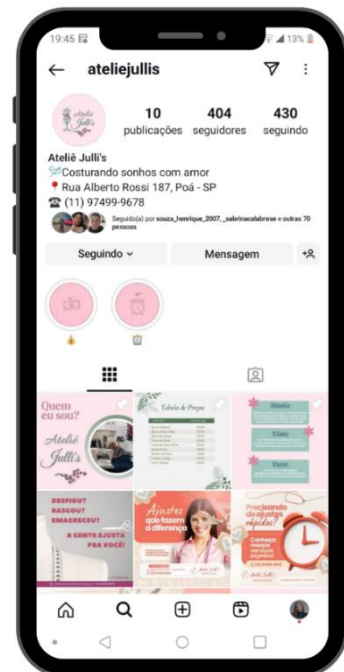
19:45

13%

ateliejullis

Ateliê Jullis

10 publicações

404 seguidores

430 seguindo

Ateliê Julli's
Costurando sonhos com amor
Rua Alberto Rossi 187, Poá - SP
(11) 97499-9678

Seguido(a) por souza_henrique_2007, _sabrinacalabrese e outras 70 pessoas

Seguindo

Mensagem

Quem eu sou?

Ateliê Julli's

Tabela de Preços

Missão

Visão

Valor

DESFIOU? RASGOU? EMAGRECEU?

A GENTE AJUSTA PRA VOCÊ!

Ajustes que fazem a diferença

Precisando de ajustes rápidos?

Conheça nosso serviço express!